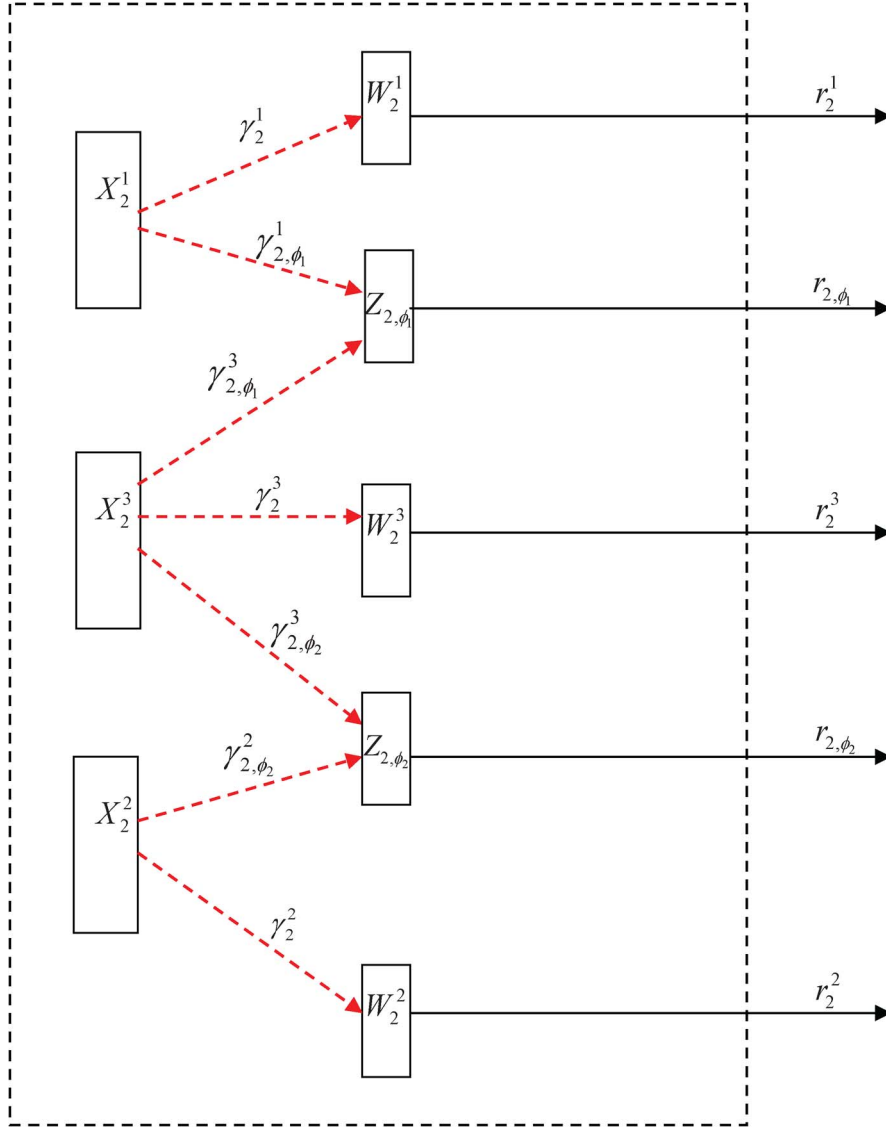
$W_2^1$

$r_2^1$

$\gamma_2^1$

$X_2^1$

$\gamma_{2,\phi_1}^1$

$Z_{2,\phi_1}$

$r_{2,\phi_1}$

$\gamma_{2,\phi_1}^3$

$\gamma_2^3$

$X_2^3$

$W_2^3$

$r_2^3$

$\gamma_{2,\phi_2}^3$

$\gamma_{2,\phi_2}^2$

$Z_{2,\phi_2}$

$r_{2,\phi_2}$

$X_2^2$

$\gamma_2^2$

$W_2^2$

$r_2^2$